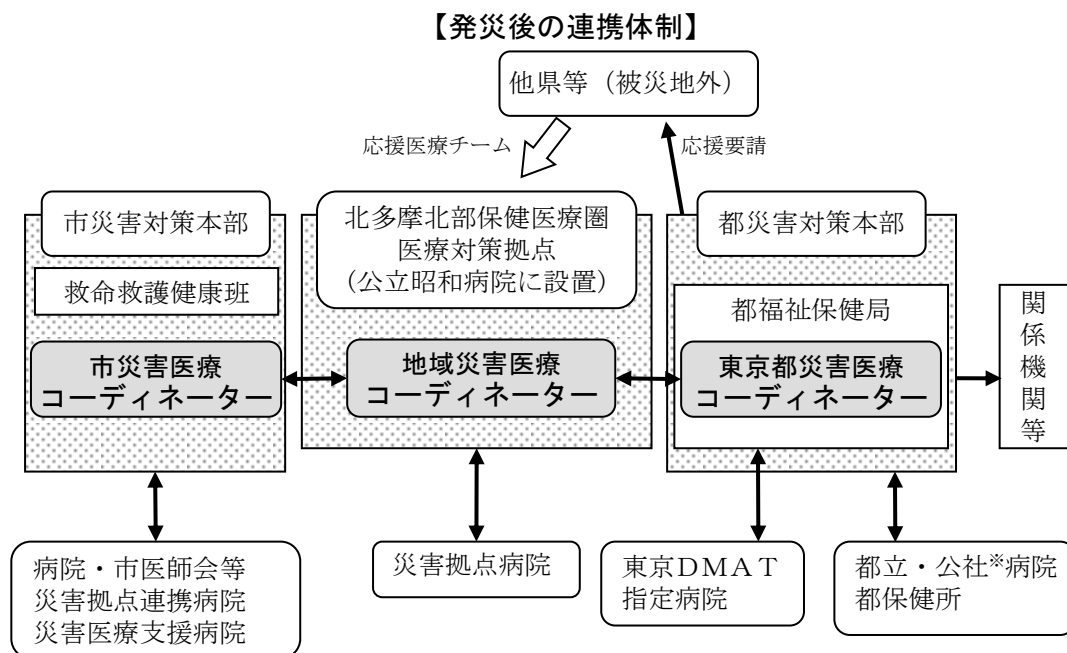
【発災後の連携体制】

他県等（被災地外）

応援医療チーム

応援要請

市災害対策本部

救命救護健康班

市災害医療コーディネーター

北多摩北部保健医療圏医療対策拠点（公立昭和病院に設置）

地域災害医療コーディネーター

都災害対策本部

都福祉保健局

東京都災害医療コーディネーター

関係機関等

病院・市医師会等
災害拠点連携病院
災害医療支援病院

災害拠点病院

東京ＤＭＡＴ指定病院

都立・公社※病院
都保健所